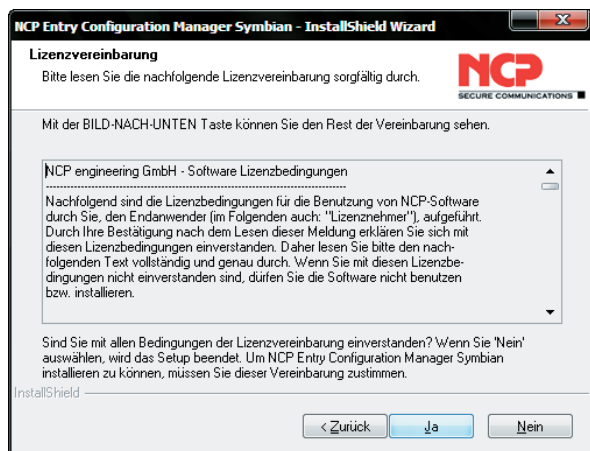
NCP Entry Configuration Manager Symbian - InstallShield Wizard

Lizenzvereinbarung

Bitte lesen Sie die nachfolgende Lizenzvereinbarung sorgfältig durch.

NCP

SECURE COMMUNICATIONS

Mit der BILD-NACH-UNTEN Taste können Sie den Rest der Vereinbarung sehen.

NCP engineering GmbH - Software Lizenzbedingungen

------------------------------------------------------------

Nachfolgend sind die Lizenzbedingungen für die Benutzung von NCP-Software durch Sie, den Endanwender (im Folgenden auch: "Lizenznehmer"), aufgeführt. Durch Ihre Bestätigung nach dem Lesen dieser Meldung erklären Sie sich mit diesen Lizenzbedingungen einverstanden. Daher lesen Sie bitte den nachfolgenden Text vollständig und genau durch. Wenn Sie mit diesen Lizenzbedingungen nicht einverstanden sind, dürfen Sie die Software nicht benutzen bzw. installieren.

Sind Sie mit allen Bedingungen der Lizenzvereinbarung einverstanden? Wenn Sie 'Nein' auswählen, wird das Setup beendet. Um NCP Entry Configuration Manager Symbian installieren zu können, müssen Sie dieser Vereinbarung zustimmen.

InstallShield

< Zurück

Ja

Nein